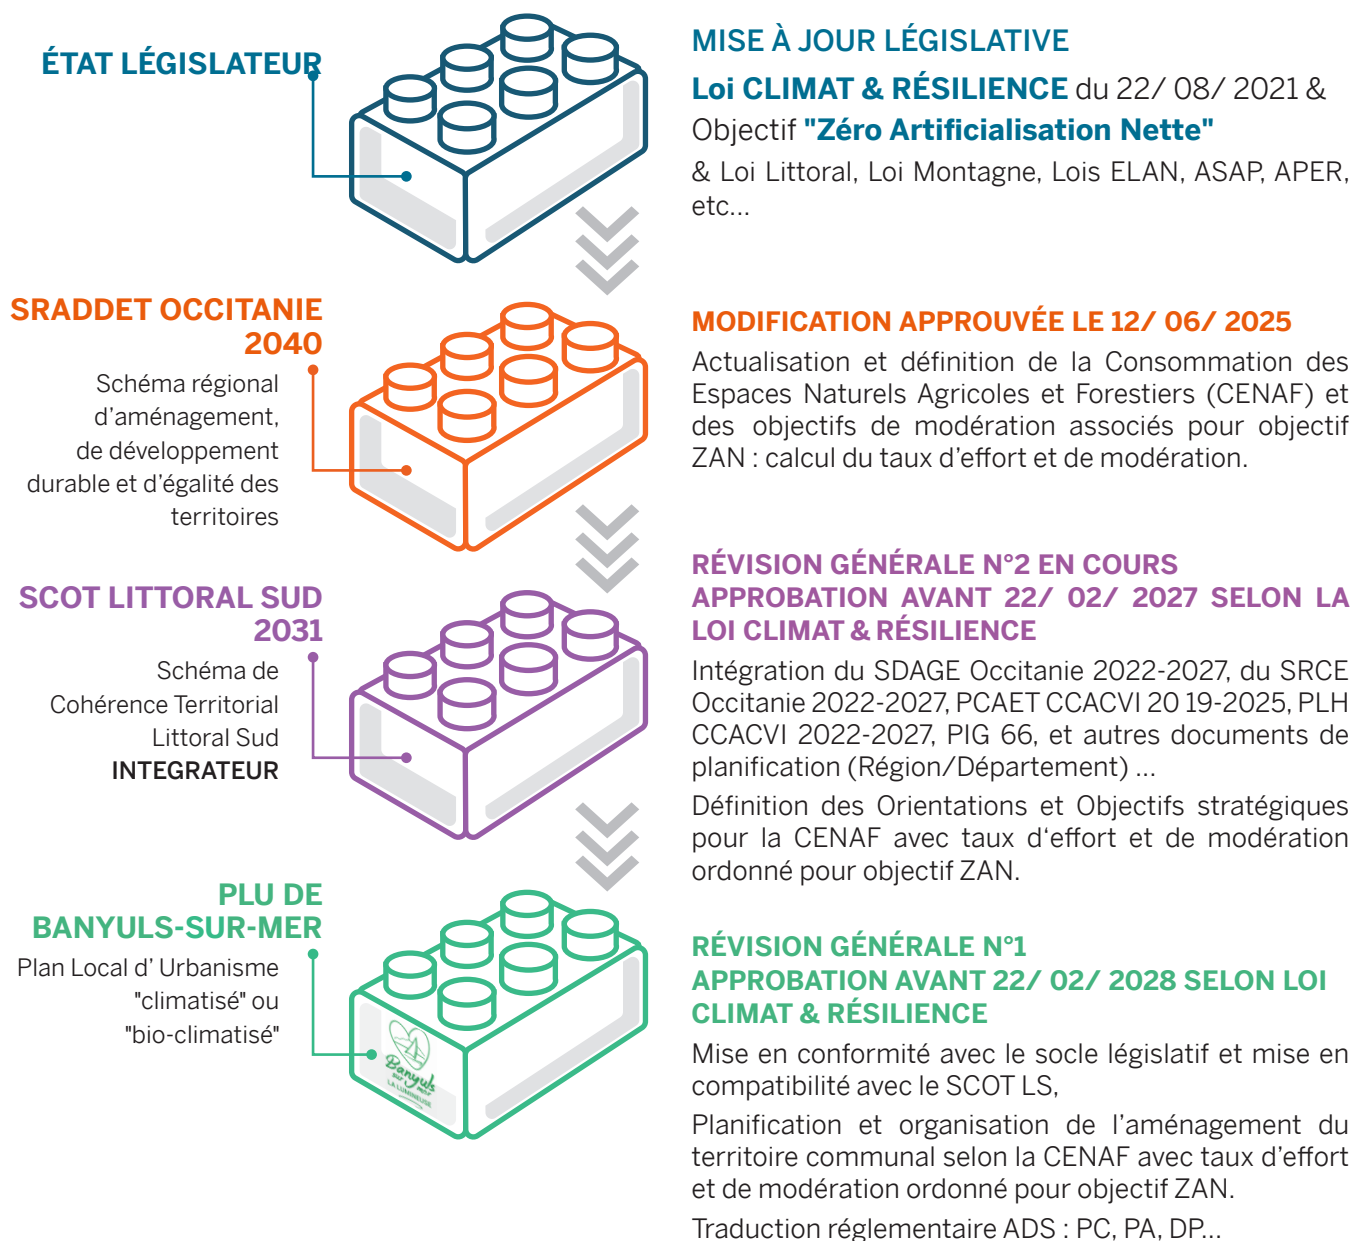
ÉTAT LÉGISLATEUR

MISE À JOUR LÉGISLATIVE

Loi CLIMAT & RÉSILIENCE du 22/ 08/ 2021 & Objectif "Zéro Artificialisation Nette"

& Loi Littoral, Loi Montagne, Lois ELAN, ASAP, APER, etc...

SRADDET OCCITANIE 2040

Schéma régional d'aménagement, de développement durable et d'égalité des territoires

MODIFICATION APPROUVÉE LE 12/ 06/ 2025

Actualisation et définition de la Consommation des Espaces Naturels Agricoles et Forestiers (CENAF) et des objectifs de modération associés pour objectif ZAN : calcul du taux d'effort et de modération.

SCOT LITTORAL SUD 2031

Schéma de Cohérence Territorial Littoral Sud

INTEGRATEUR

RÉVISION GÉNÉRALE N°2 EN COURS APPROBATION AVANT 22/ 02/ 2027 SELON LA LOI CLIMAT & RÉSILIENCE

Intégration du SDAGE Occitanie 2022-2027, du SRCE Occitanie 2022-2027, PCAET CCACVI 20 19-2025, PLH CCACVI 2022-2027, PIG 66, et autres documents de planification (Région/Département) ...

Définition des Orientations et Objectifs stratégiques pour la CENAF avec taux d'effort et de modération ordonné pour objectif ZAN.

PLU DE BANYULS-SUR-MER

Plan Local d' Urbanisme "climatisé" ou "bio-climatisé"

Banyuls SUR MER LA LUMINEUSE

RÉVISION GÉNÉRALE N°1 APPROBATION AVANT 22/ 02/ 2028 SELON LOI CLIMAT & RÉSILIENCE

Mise en conformité avec le socle législatif et mise en compatibilité avec le SCOT LS,

Planification et organisation de l'aménagement du territoire communal selon la CENAF avec taux d'effort et de modération ordonné pour objectif ZAN.

Traduction réglementaire ADS : PC, PA, DP...